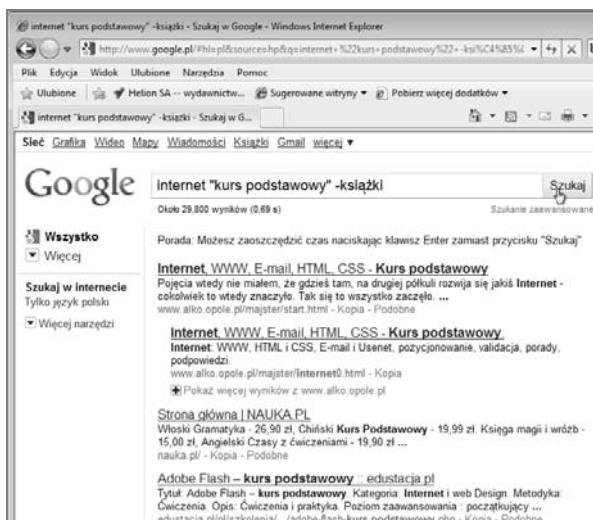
internet "kurs podstawowy" -książki - Szukaj w Google - Windows Internet Explorer

http://www.google.pl/#hl=pl&source=hp&q=internet+%22kurs+podstawowy%22+-ksi%C4%85%C

Plik Edycja Widok Ulubione Narzędzia Pomoc

Ulubione Helion SA -- wydawnictw... Sugerowane witryny ▾ Pobierz więcej dodatków ▾

internet "kurs podstawowy" -książki - Szukaj w G...

Sieć Grafika Wideo Mapy Wiadomości Książki Gmail więcej ▾

Google

internet "kurs podstawowy" -książki

Szukaj

Około 29,800 wyników (0,69 s)

Szukanie zaawansowane

Wszystko

Więcej

Szukaj w internecie

Tylko język polski

Więcej narzędzi

Porada: Możesz zaoszczędzić czas naciskając klawisz Enter zamiast przycisku "Szukaj"

Internet, WWW, E-mail, HTML, CSS - Kurs podstawowy

Pojęcia wtedy nie miałem, że gdzieś tam, na drugiej półkuli rozwija się jakiś Internet - cokolwiek to wtedy znaczyło. Tak się to wszystko zaczęło. ...

www.alko.opole.pl/majster/start.html - Kopia - Podobne

Internet, WWW, E-mail, HTML, CSS - Kurs podstawowy

Internet: WWW, HTML i CSS, E-mail i Usenet, pozycjonowanie, walidacja, porady, podpowiedzi.

www.alko.opole.pl/majster/internet0.html - Kopia

Pokaż więcej wyników z www.alko.opole.pl

Strona główna | NAUKA.PL

Włoski Gramatyka - 26,90 zł, Chiński Kurs Podstawowy - 19,99 zł. Księga magii i wróżb - 15,00 zł, Angielski Czasy z ćwiczeniami - 19,90 zł ...

nauka.pl/ - Kopia - Podobne

Adobe Flash – kurs podstawowy :: edustacja.pl

Tytuł: Adobe Flash – kurs podstawowy. Kategoria: Internet i web Design. Metodyka: Ćwiczenia. Opis: Ćwiczenia i praktyka. Poziom zaawansowania : początkujący ...

edustacja.pl/pl/szkolenia/.../adobe-flash-kurs-podstawowy.php - Kopia - Podobne